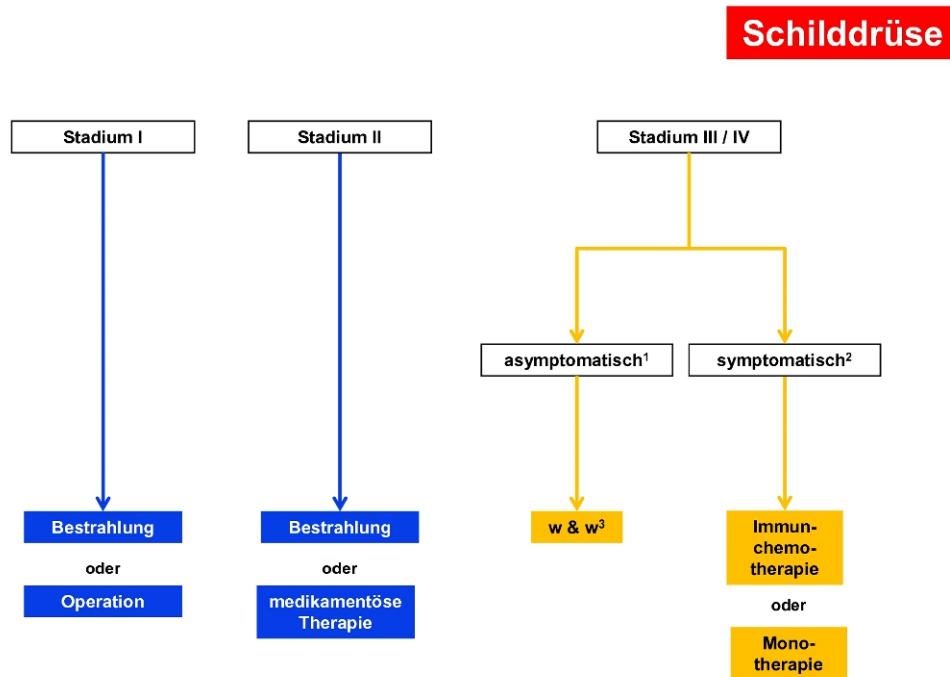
Schilddrüse

Stadium I

Bestrahlung

oder

Operation

Stadium II

Bestrahlung

oder

medikamentöse Therapie

Stadium III / IV

asymptomatisch$^1$

w & w$^3$

symptomatisch$^2$

Immun-chemo-therapie

oder

Mono-therapie